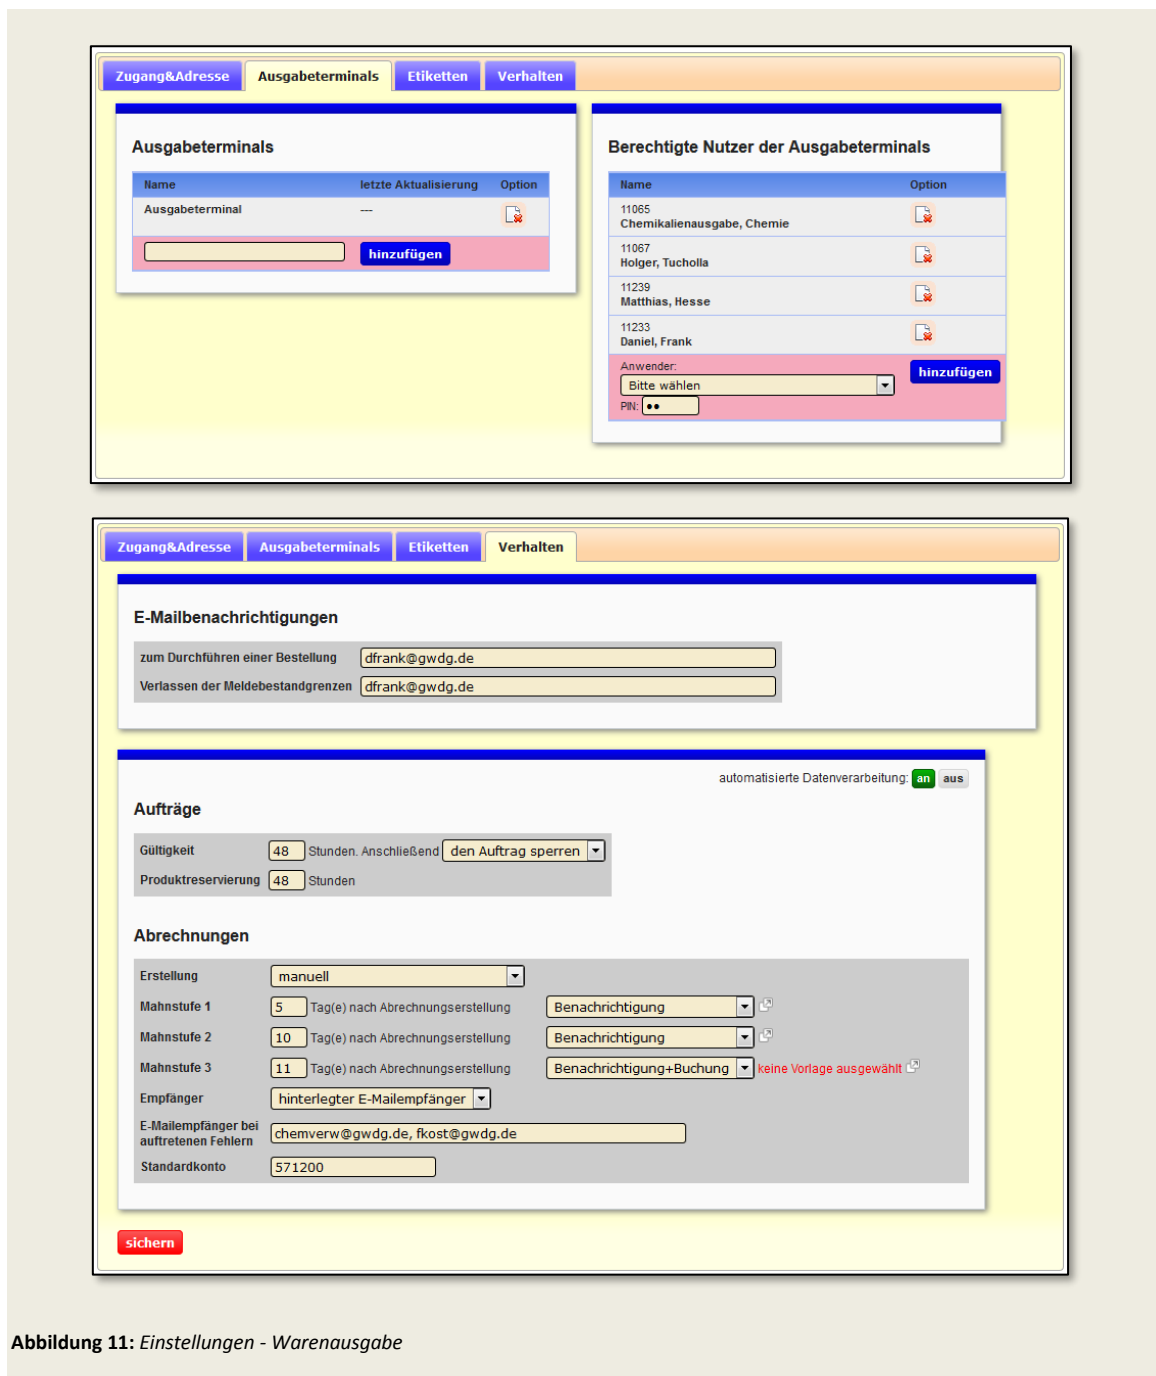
Zugang&Adresse | Ausgabeterminals | Etiketten | Verhalten

Ausgabeterminals

| Name | letzte Aktualisierung | Option |
|---|---|---|
| Ausgabeterminal | --- | |

hinzufügen

Berechtigte Nutzer der Ausgabeterminals

| Name | Option |
|---|---|
| 11065 Chemikalienausgabe, Chemie | |
| 11067 Holger, Tucholla | |
| 11239 Matthias, Hesse | |
| 11233 Daniel, Frank | |

Anwender:
Bitte wählen
PIN: ••
hinzufügen

Zugang&Adresse | Ausgabeterminals | Etiketten | Verhalten

E-Mailbenachrichtigungen

zum Durchführen einer Bestellung dfrank@gwdg.de
Verlassen der Meldebestandgrenzen dfrank@gwdg.de

automatisierte Datenverarbeitung: an aus

Aufträge

Gültigkeit 48 Stunden. Anschließend den Auftrag sperren
Produktreservierung 48 Stunden

Abrechnungen

Erstellung manuell
Mahnstufe 1 5 Tag(e) nach Abrechnungserstellung Benachrichtigung
Mahnstufe 2 10 Tag(e) nach Abrechnungserstellung Benachrichtigung
Mahnstufe 3 11 Tag(e) nach Abrechnungserstellung Benachrichtigung+Buchung keine Vorlage ausgewählt
Empfänger hinterlegter E-Mailempfänger
E-Mailempfänger bei auftretenen Fehlern chemverw@gwdg.de, fkost@gwdg.de
Standardkonto 571200

sichern

**Abbildung 11:** *Einstellungen - Warenausgabe*